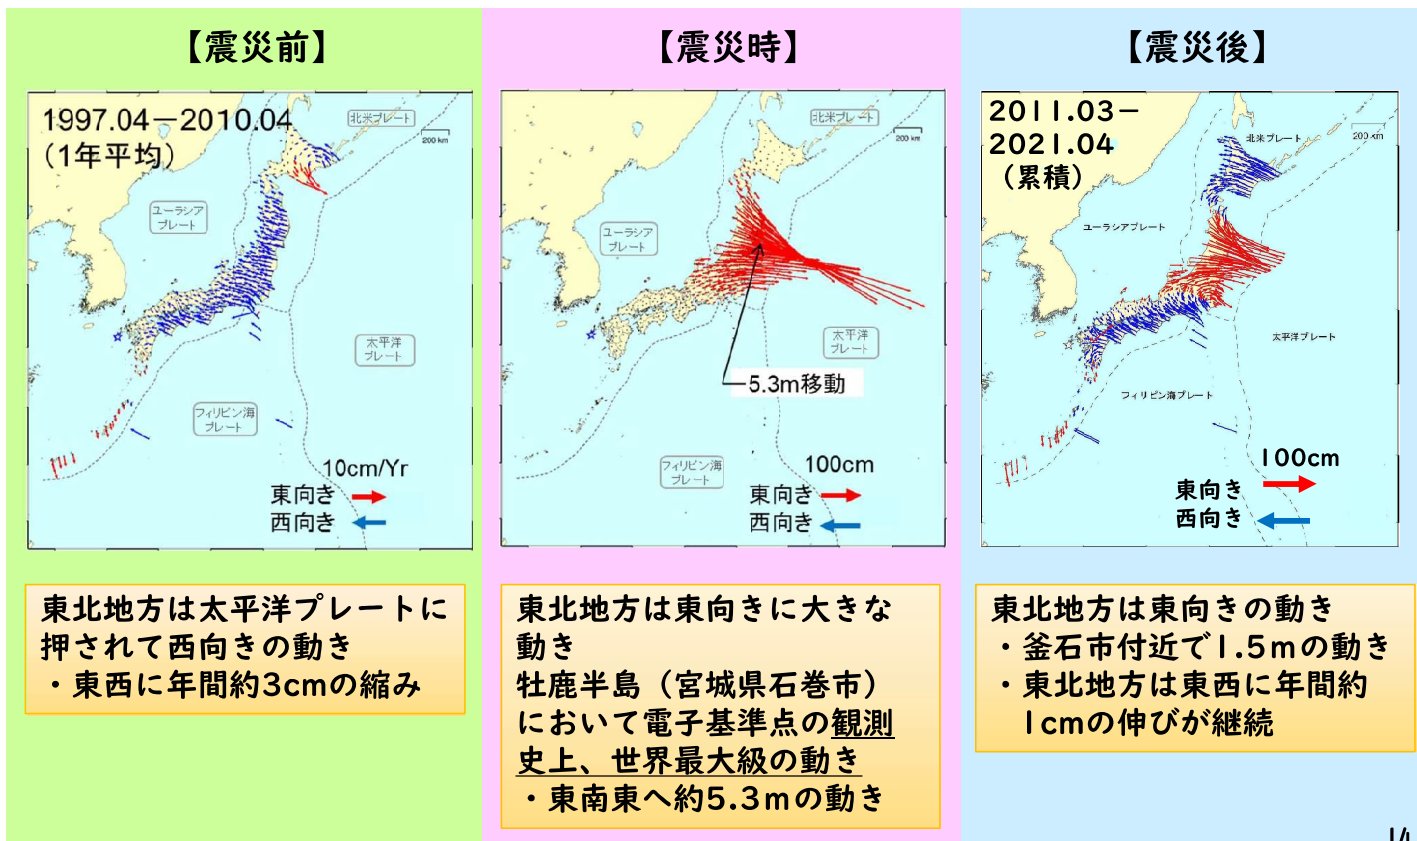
【震災前】

1997.04－2010.04
（1年平均）

北米プレート
200 km
ユーラシアプレート
太平洋プレート
フィリピン海プレート
10cm/Yr
東向き
西向き

東北地方は太平洋プレートに押されて西向きの動き
・東西に年間約3cmの縮み

【震災時】

北米プレート
200 km
ユーラシアプレート
太平洋プレート
5.3m移動
フィリピン海プレート
100cm
東向き
西向き

東北地方は東向きに大きな動き
牡鹿半島（宮城県石巻市）において電子基準点の観測史上、世界最大級の動き
・東南東へ約5.3mの動き

【震災後】

2011.03－2021.04
（累積）

北米プレート
200 km
ユーラシアプレート
太平洋プレート
フィリピン海プレート
100cm
東向き
西向き

東北地方は東向きの動き
・釜石市付近で1.5mの動き
・東北地方は東西に年間約1cmの伸びが継続

14